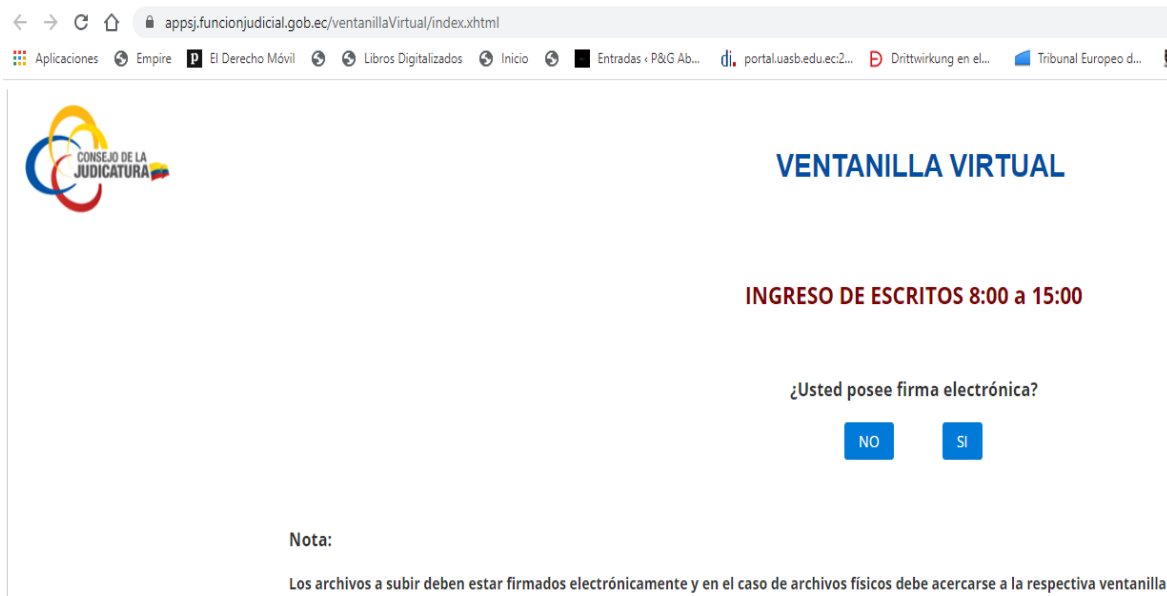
appsj.funcionjudicial.gob.ec/ventanillaVirtual/index.xhtml

Aplicaciones Empire El Derecho Móvil Libros Digitalizados Inicio Entradas ‹ P&G Ab... portal.uasb.edu.ec:2... Drittwirkung en el... Tribunal Europeo d...

CONSEJO DE LA JUDICATURA

VENTANILLA VIRTUAL

INGRESO DE ESCRITOS 8:00 a 15:00

¿Usted posee firma electrónica?

NO SI

Nota:

Los archivos a subir deben estar firmados electrónicamente y en el caso de archivos físicos debe acercarse a la respectiva ventanilla